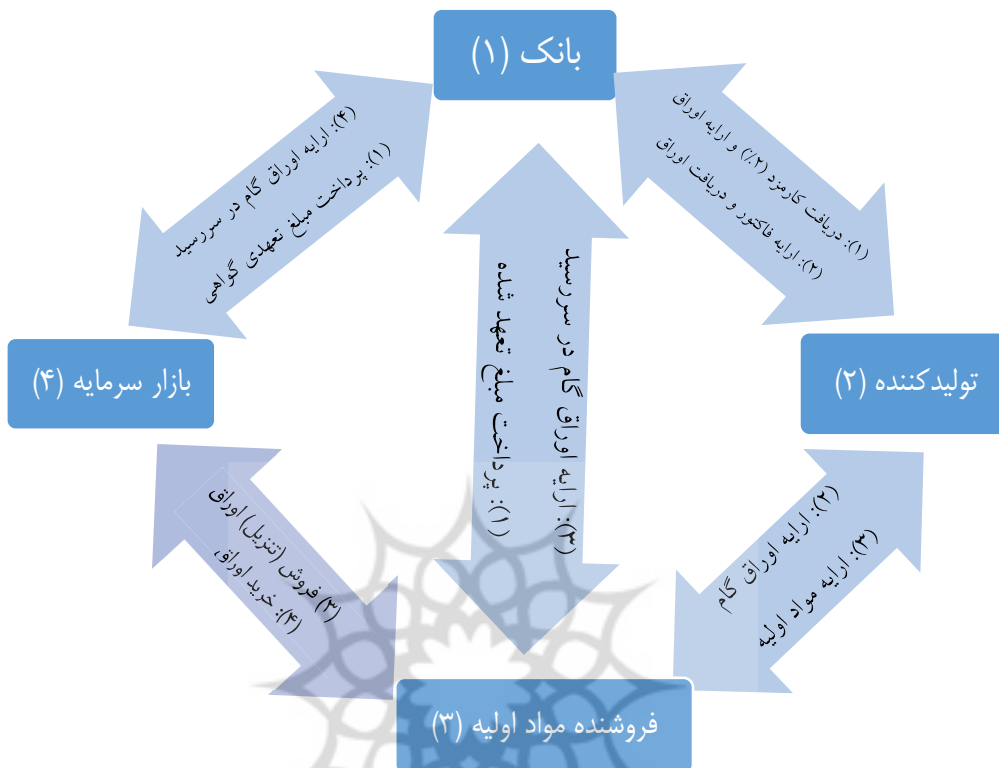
بانک (۱)

(۴): ارایه اوراق گام در سررسید
(۱): پرداخت مبلغ تعهدی گواهی

(۱): دریافت کارمزد (۲٪) و ارایه اوراق
(۲): ارایه فاکتور و دریافت اوراق

(۳): ارایه اوراق گام در سررسید
(۱): پرداخت مبلغ تعهد شده

بازار سرمایه (۴)

تولیدکننده (۲)

(۳) فروش (تنزیل) اوراق
(۴): خرید اوراق

(۲): ارایه اوراق گام
(۳): ارایه مواد اولیه

فروشنده مواد اولیه (۳)